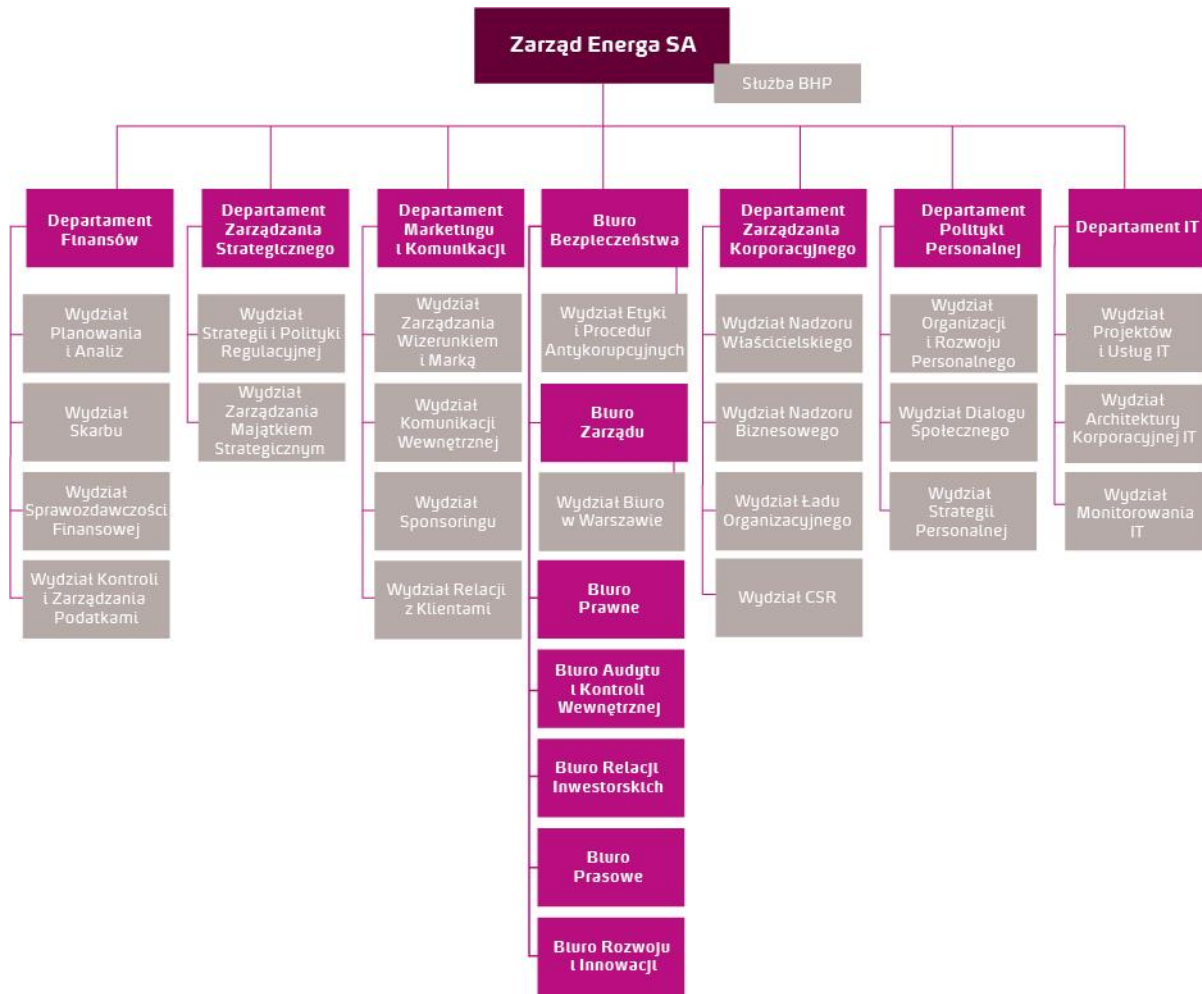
Zarząd Energa SA

Służba BHP

Departament Finansów

Wydział Planowania i Analiz

Wydział Skarbu

Wydział Sprawozdawczości Finansowej

Wydział Kontroli i Zarządzania Podatkami

Departament Zarządzania Strategicznego

Wydział Strategii i Polityki Regulacyjnej

Wydział Zarządzania Majątkiem Strategicznym

Departament Marketingu i Komunikacji

Wydział Zarządzania Wizerunkiem i Marką

Wydział Komunikacji Wewnętrznej

Wydział Sponsoringu

Wydział Relacji z Klientami

Biuro Bezpieczeństwa

Wydział Etyki i Procedur Antykorupcyjnych

Biuro Zarządu

Wydział Biuro w Warszawie

Biuro Prawne

Biuro Audytu i Kontroli Wewnętrznej

Biuro Relacji Inwestorskich

Biuro Prasowe

Biuro Rozwoju i Innowacji

Departament Zarządzania Korporacyjnego

Wydział Nadzoru Właścicielskiego

Wydział Nadzoru Biznesowego

Wydział Ładu Organizacyjnego

Wydział CSR

Departament Polityki Personalnej

Wydział Organizacji i Rozwoju Personalnego

Wydział Dialogu Społecznego

Wydział Strategii Personalnej

Departament IT

Wydział Projektów i Usług IT

Wydział Architektury Korporacyjnej IT

Wydział Monitorowania IT